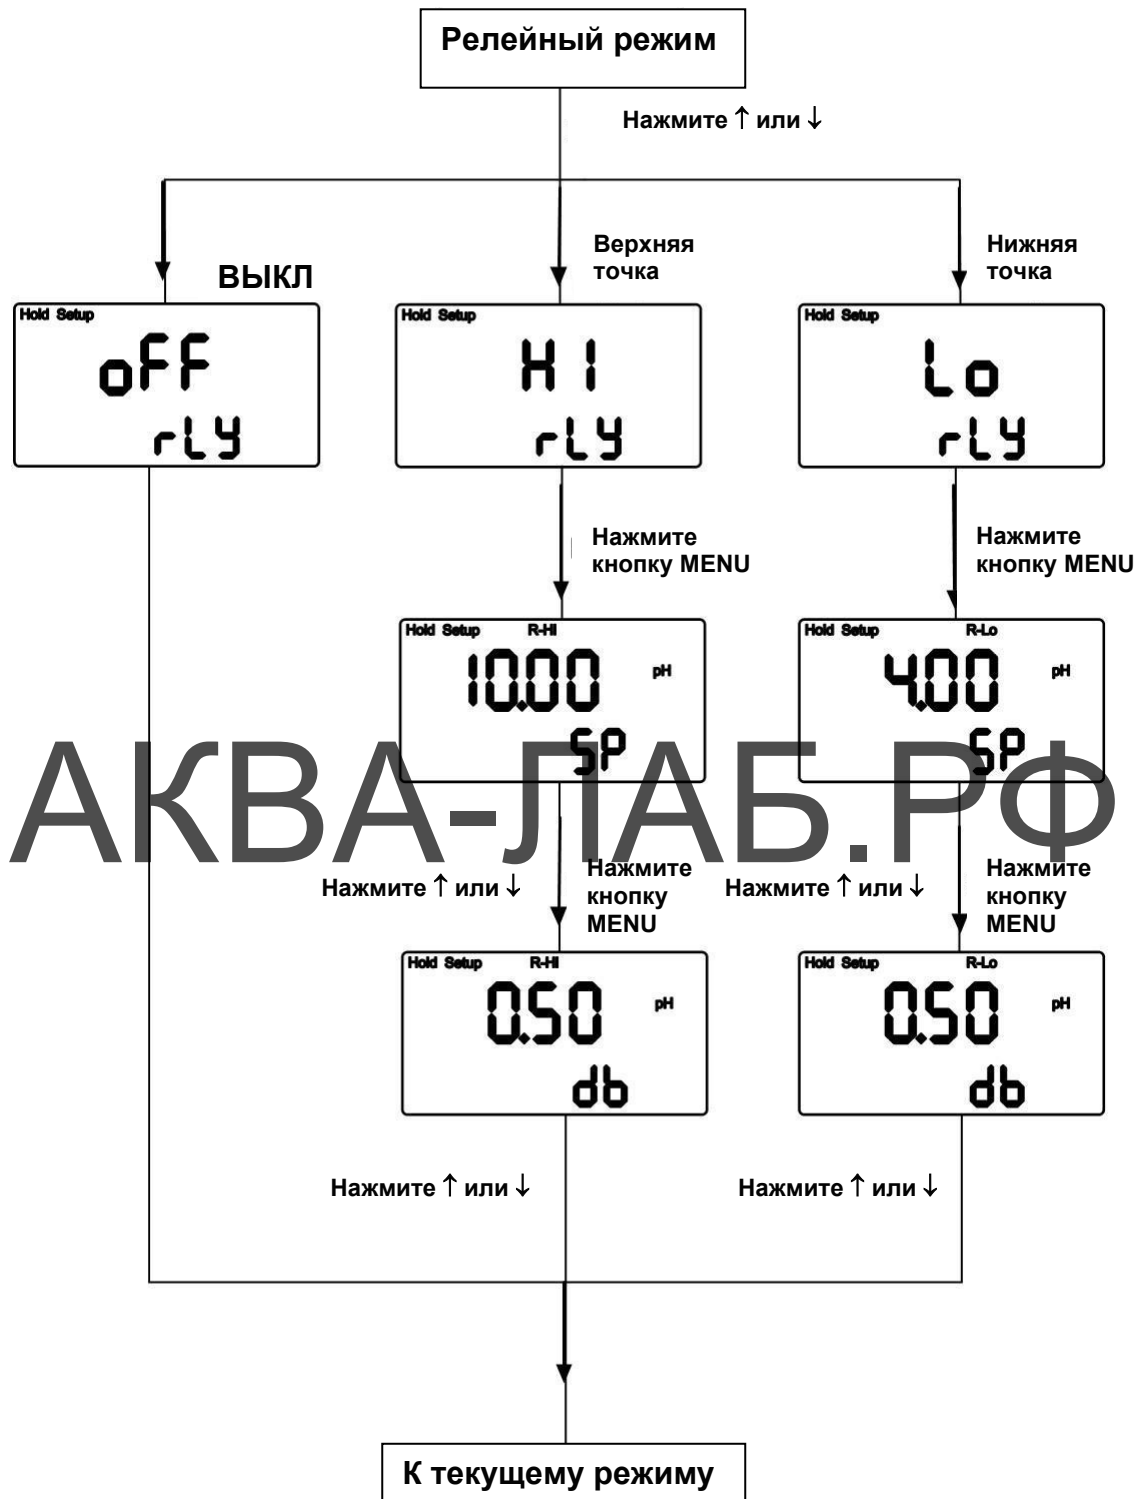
Релейный режим

Нажмите ↑ или ↓

ВЫКЛ

Верхняя точка

Нижняя точка

Hold Setup
oFF
rLY

Hold Setup
HI
rLY

Hold Setup
Lo
rLY

Нажмите кнопку MENU

Нажмите кнопку MENU

Hold Setup R-HI
10.00 pH
SP

Hold Setup R-Lo
4.00 pH
SP

АКВА-ЛАБ.РФ

Нажмите ↑ или ↓

Нажмите кнопку MENU

Нажмите ↑ или ↓

Нажмите кнопку MENU

Hold Setup R-HI
0.50 pH
db

Hold Setup R-Lo
0.50 pH
db

Нажмите ↑ или ↓

Нажмите ↑ или ↓

К текущему режиму